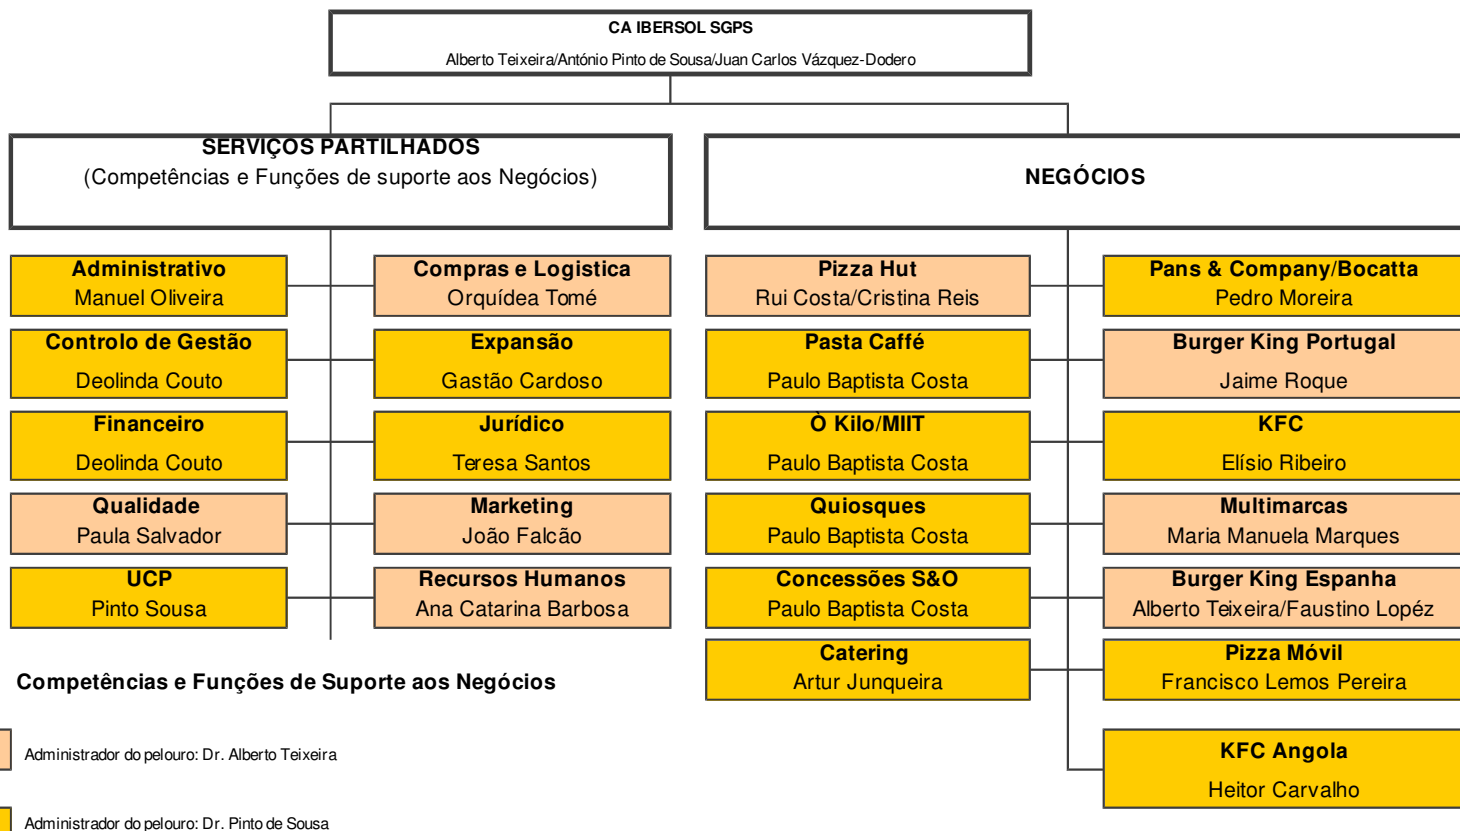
CA IBERSOL SGPS

Alberto Teixeira/António Pinto de Sousa/Juan Carlos Vázquez-Dodero

SERVIÇOS PARTILHADOS
(Competências e Funções de suporte aos Negócios)

NEGÓCIOS

Administrativo
Manuel Oliveira

Compras e Logistica
Orquídea Tomé

Controlo de Gestão
Deolinda Couto

Expansão
Gastão Cardoso

Financeiro
Deolinda Couto

Jurídico
Teresa Santos

Qualidade
Paula Salvador

Marketing
João Falcão

UCP
Pinto Sousa

Recursos Humanos
Ana Catarina Barbosa

Pizza Hut
Rui Costa/Cristina Reis

Pans & Company/Bocatta
Pedro Moreira

Pasta Caffé
Paulo Baptista Costa

Burger King Portugal
Jaime Roque

Ò Kilo/MIIT
Paulo Baptista Costa

KFC
Elísio Ribeiro

Quiosques
Paulo Baptista Costa

Multimarcas
Maria Manuela Marques

Concessões S&O
Paulo Baptista Costa

Burger King Espanha
Alberto Teixeira/Faustino Lopéz

Catering
Artur Junqueira

Pizza Móvil
Francisco Lemos Pereira

KFC Angola
Heitor Carvalho

Competências e Funções de Suporte aos Negócios

Administrador do pelouro: Dr. Alberto Teixeira

Administrador do pelouro: Dr. Pinto de Sousa